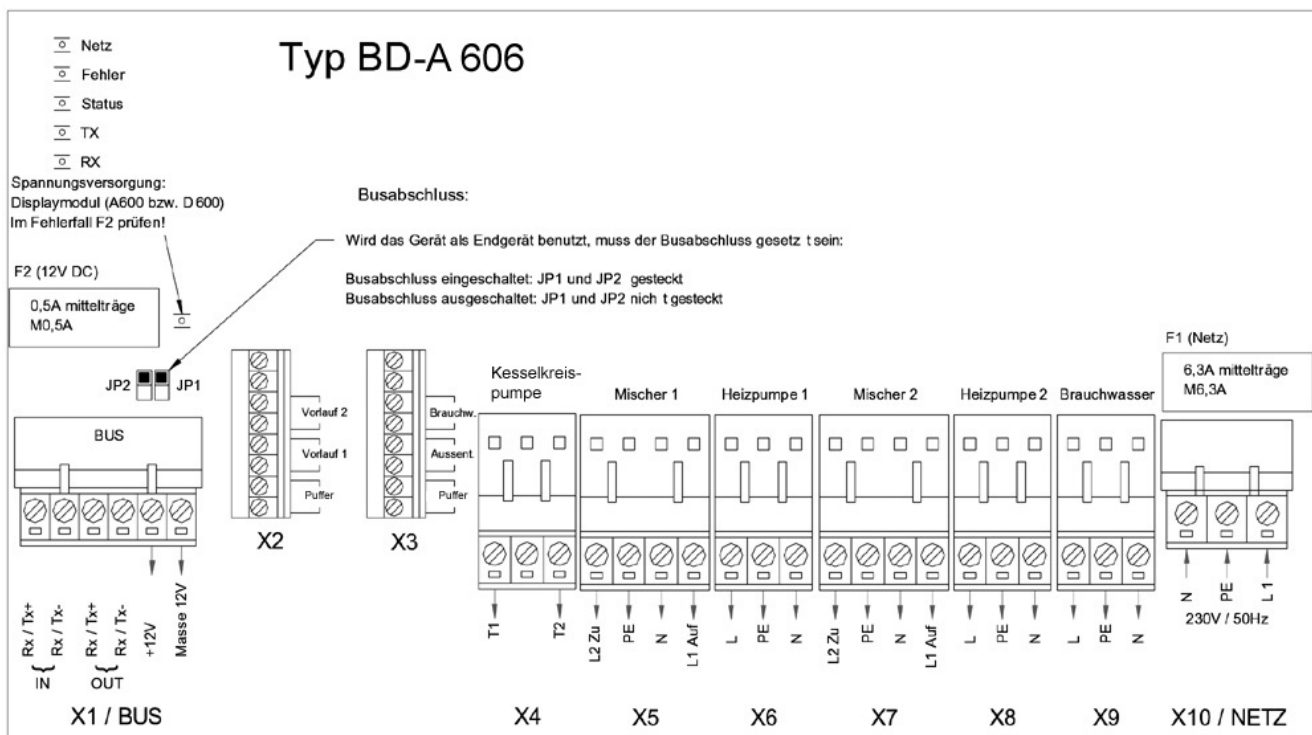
Netz
Fehler
Status
TX
RX

Typ BD-A 606

Spannungsversorgung:
Displaymodul (A600 bzw. D 600)
Im Fehlerfall F2 prüfen!

Busabschluss:

Wird das Gerät als Endgerät benutzt, muss der Busabschluss gesetz t sein:

Busabschluss eingeschaltet: JP1 und JP2 gesteckt
Busabschluss ausgeschaltet: JP1 und JP2 nich t gesteckt

F2 (12V DC)

0,5A mittelträge
M0,5A

JP2 JP1

BUS

Rx / Tx+
Rx / Tx-
Rx / Tx+
Rx / Tx-
+12V
Masse 12V
IN
OUT

X1 / BUS

Vorlauf 2
Vorlauf 1
Puffer

X2

Brauchw.
Aussent.
Puffer

X3

Kesselkreispumpe
T1
T2

X4

Mischer 1
L2 Zu
PE
N
L1 Auf

X5

Heizpumpe 1
L
PE
N

X6

Mischer 2
L2 Zu
PE
N
L1 Auf

X7

Heizpumpe 2
L
PE
N

X8

Brauchwasser
L
PE
N

X9

F1 (Netz)

6,3A mittelträge
M6,3A

N
PE
L 1
230V / 50Hz

X10 / NETZ